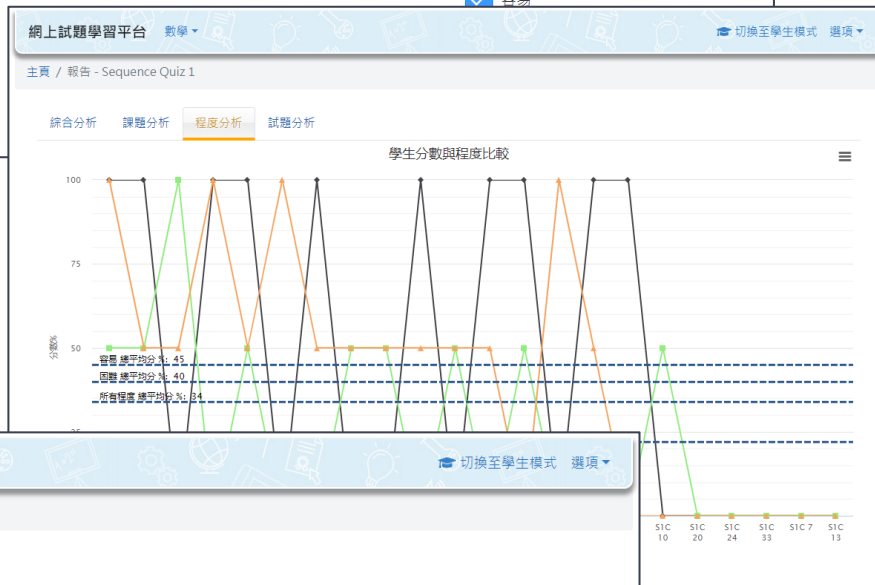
網上試題學習平台 數學 ▾
切換至學生模式 選項 ▾

主頁 / 報告 - Sequence Quiz 1

綜合分析 課題分析 程度分析 試題分析

學生分數與程度比較

100
75
50
25
分數%

容易 總平均分 %: 45
困難 總平均分 %: 40
所有程度 總平均分 %: 34

切換至學生模式 選項 ▾

S1C 10
S1C 20
S1C 24
S1C 33
S1C 7
S1C 13